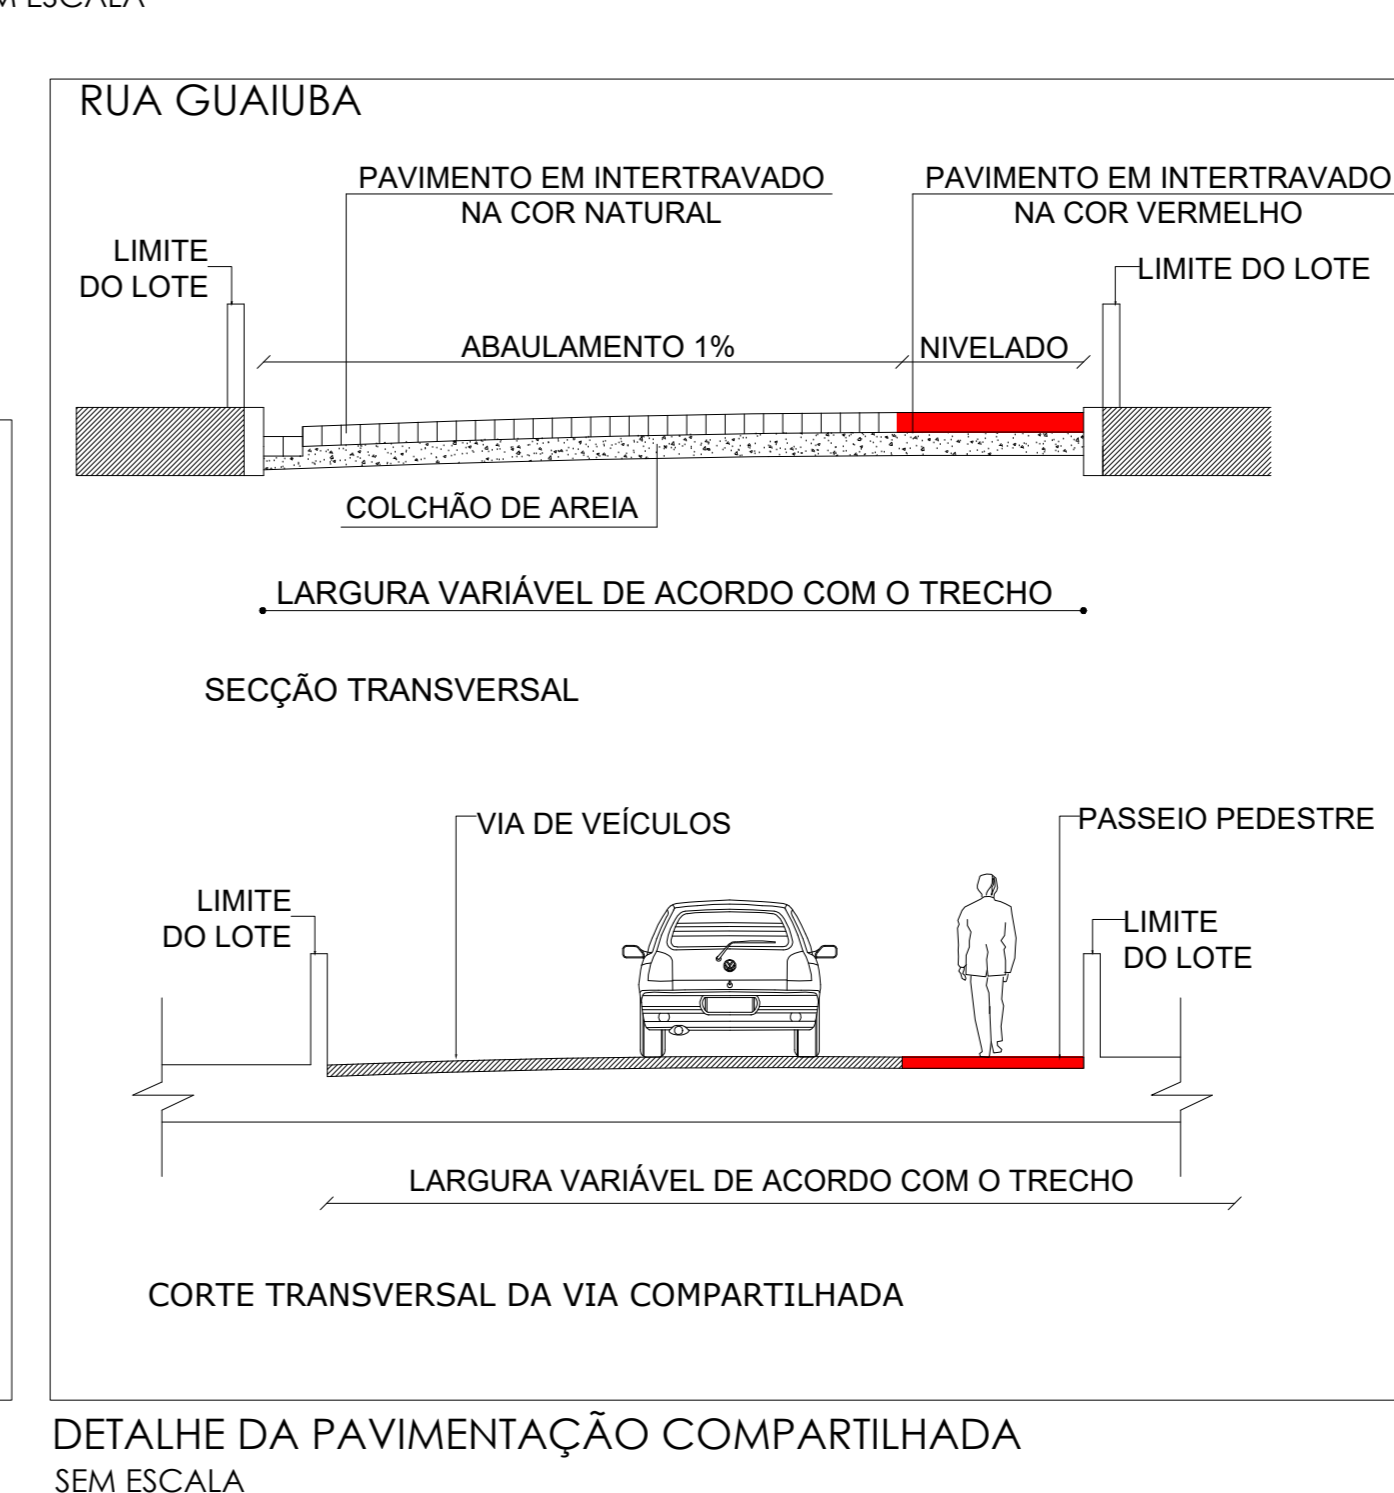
M ESCALA

RUA GUAIUBA

PAVIMENTO EM INTERTRAVADO NA COR NATURAL

PAVIMENTO EM INTERTRAVADO NA COR VERMELHO

LIMITE DO LOTE

LIMITE DO LOTE

ABAULAMENTO 1%

NIVELADO

COLCHÃO DE AREIA

LARGURA VARIÁVEL DE ACORDO COM O TRECHO

SECÇÃO TRANSVERSAL

VIA DE VEÍCULOS

PASSEIO PEDESTRE

LIMITE DO LOTE

LIMITE DO LOTE

LARGURA VARIÁVEL DE ACORDO COM O TRECHO

CORTE TRANSVERSAL DA VIA COMPARTILHADA

DETALHE DA PAVIMENTAÇÃO COMPARTILHADA
SEM ESCALA